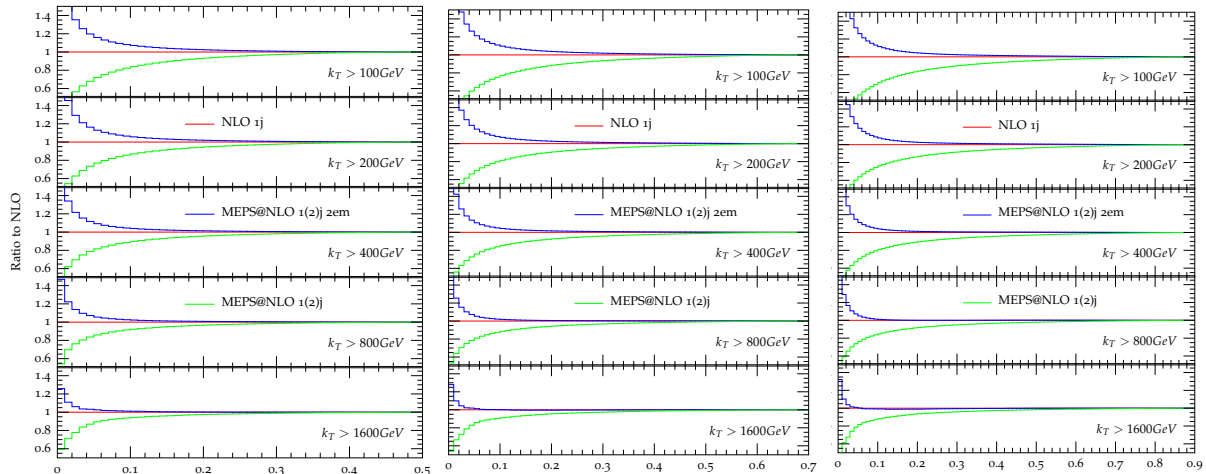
Ratio to NLO

1.4
1.2
1
0.8
0.6
$k_T > 100GeV$

1.4
1.2
1
0.8
0.6
NLO 1j
$k_T > 200GeV$

1.4
1.2
1
0.8
0.6
MEPS@NLO 1(2)j 2em
$k_T > 400GeV$

1.4
1.2
1
0.8
0.6
MEPS@NLO 1(2)j
$k_T > 800GeV$

1.4
1.2
1
0.8
0.6
$k_T > 1600GeV$

0 0.1 0.2 0.3 0.4 0.5

$k_T > 100GeV$
NLO 1j
$k_T > 200GeV$
MEPS@NLO 1(2)j 2em
$k_T > 400GeV$
MEPS@NLO 1(2)j
$k_T > 800GeV$
$k_T > 1600GeV$

0 0.1 0.2 0.3 0.4 0.5 0.6 0.7

$k_T > 100GeV$
NLO 1j
$k_T > 200GeV$
MEPS@NLO 1(2)j 2em
$k_T > 400GeV$
MEPS@NLO 1(2)j
$k_T > 800GeV$
$k_T > 1600GeV$

0 0.1 0.2 0.3 0.4 0.5 0.6 0.7 0.8 0.9